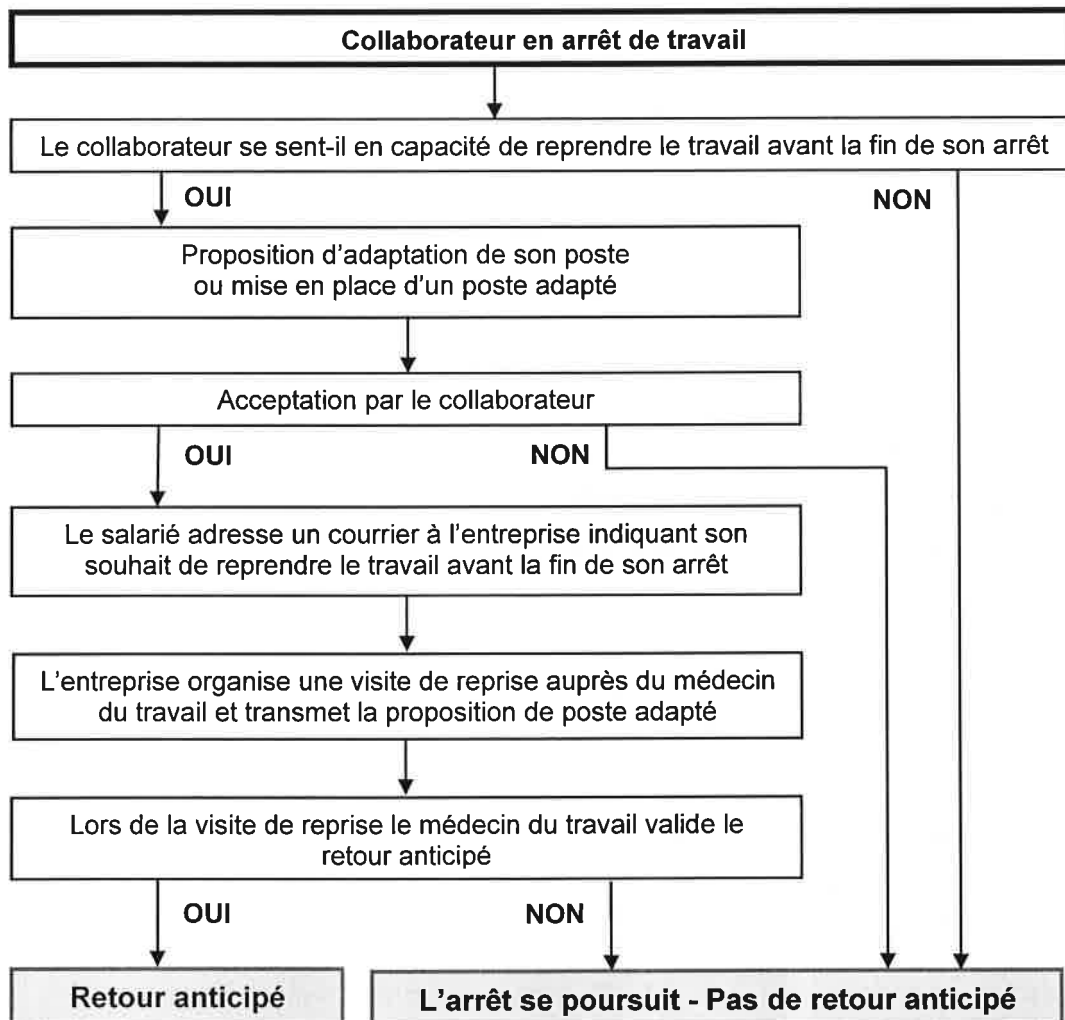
Collaborateur en arrêt de travail

Le collaborateur se sent-il en capacité de reprendre le travail avant la fin de son arrêt

OUI

NON

Proposition d'adaptation de son poste ou mise en place d'un poste adapté

Acceptation par le collaborateur

OUI

NON

Le salarié adresse un courrier à l'entreprise indiquant son souhait de reprendre le travail avant la fin de son arrêt

L'entreprise organise une visite de reprise auprès du médecin du travail et transmet la proposition de poste adapté

Lors de la visite de reprise le médecin du travail valide le retour anticipé

OUI

NON

Retour anticipé

L'arrêt se poursuit - Pas de retour anticipé